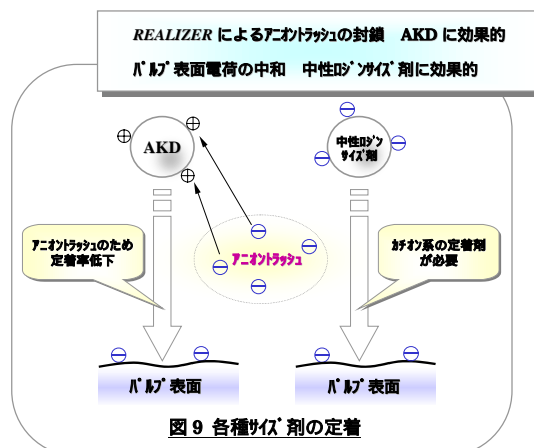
REALIZER によるｱﾆｵﾝﾄﾗｯｼｭの封鎖　AKD に効果的

ﾊﾟﾙﾌﾟ表面電荷の中和　中性ﾛｼﾞﾝｻｲｽﾞ剤に効果的

⊕ AKD ⊕ ⊕

中性ﾛｼﾞﾝｻｲｽﾞ剤 ⊖ ⊖ ⊖ ⊖

ｱﾆｵﾝﾄﾗｯｼｭのため定着率低下

⊖ ⊖ ｱﾆｵﾝﾄﾗｯｼｭ ⊖ ⊖

ｶﾁｵﾝ系の定着剤が必要

⊖ ⊖ ⊖ ⊖ ⊖ ⊖

ﾊﾟﾙﾌﾟ表面　ﾊﾟﾙﾌﾟ表面

図 9 各種ｻｲｽﾞ剤の定着